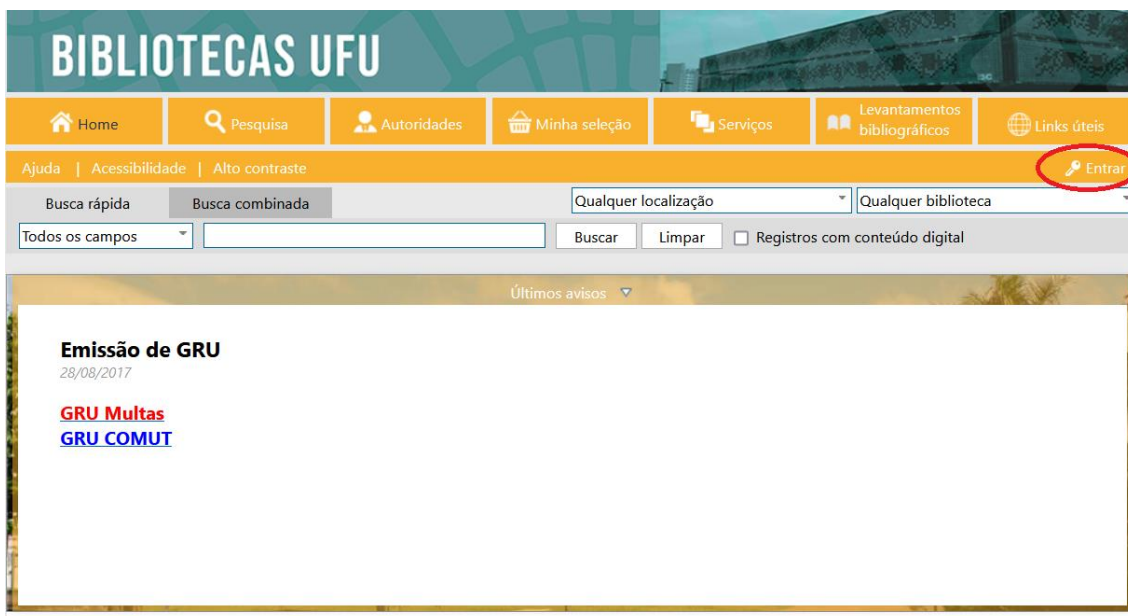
BIBLIOTECAS UFU

Home | Pesquisa | Autoridades | Minha seleção | Serviços | Levantamentos bibliográficos | Links úteis

Ajuda | Acessibilidade | Alto contraste

Entrar

Busca rápida | Busca combinada

Qualquer localização

Qualquer biblioteca

Todos os campos

Buscar | Limpar | Registros com conteúdo digital

Últimos avisos

Emissão de GRU
28/08/2017

GRU Multas
GRU COMUT